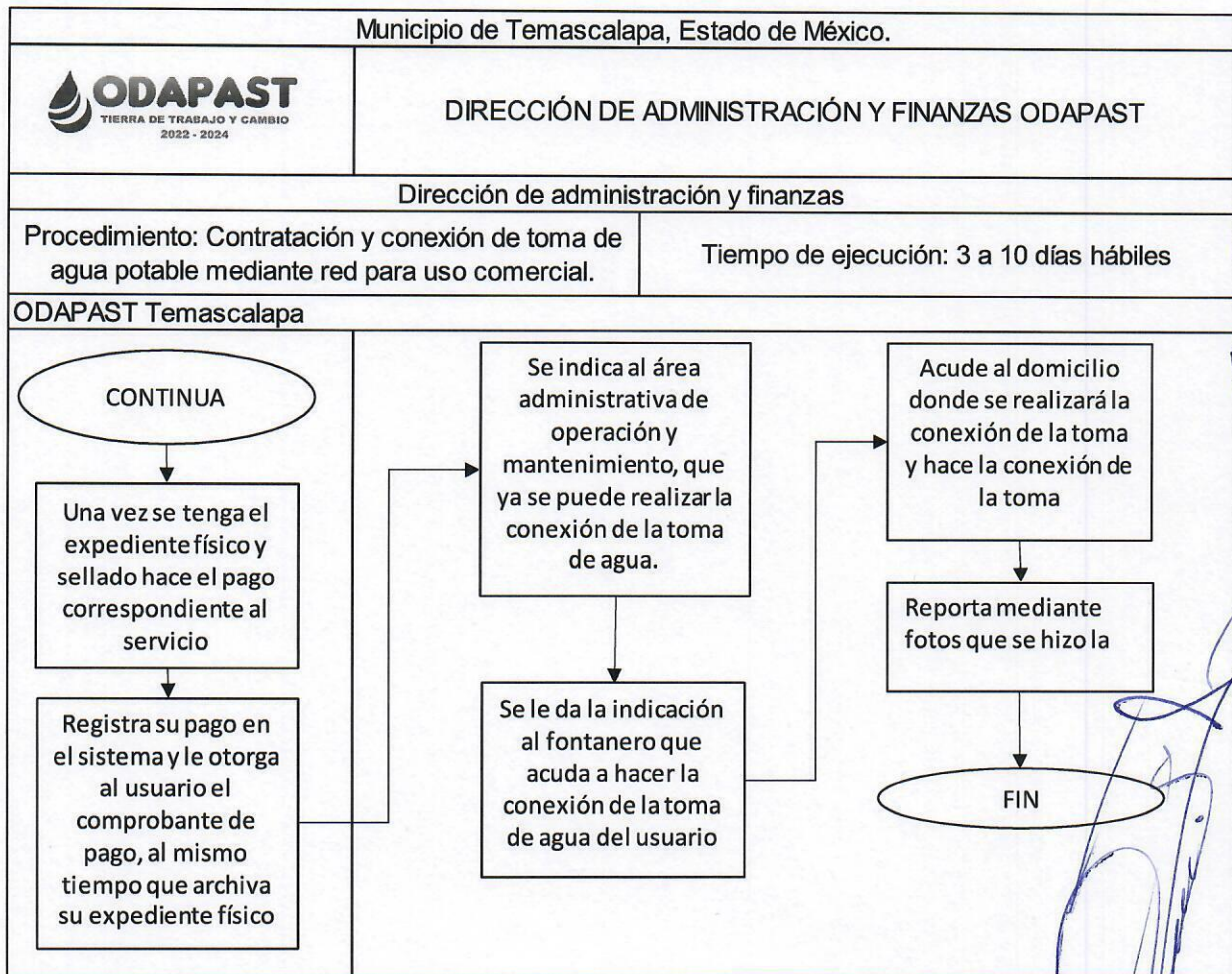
Municipio de Temascalapa, Estado de México.

ODAPAST
TIERRA DE TRABAJO Y CAMBIO
2022 - 2024

DIRECCIÓN DE ADMINISTRACIÓN Y FINANZAS ODAPAST

Dirección de administración y finanzas

Procedimiento: Contratación y conexión de toma de agua potable mediante red para uso comercial.

Tiempo de ejecución: 3 a 10 días hábiles

ODAPAST Temascalapa

CONTINUA

Una vez se tenga el expediente físico y sellado hace el pago correspondiente al servicio

Registra su pago en el sistema y le otorga al usuario el comprobante de pago, al mismo tiempo que archiva su expediente físico

Se indica al área administrativa de operación y mantenimiento, que ya se puede realizar la conexión de la toma de agua.

Se le da la indicación al fontanero que acuda a hacer la conexión de la toma de agua del usuario

Acude al domicilio donde se realizará la conexión de la toma y hace la conexión de la toma

Reporta mediante fotos que se hizo la

FIN